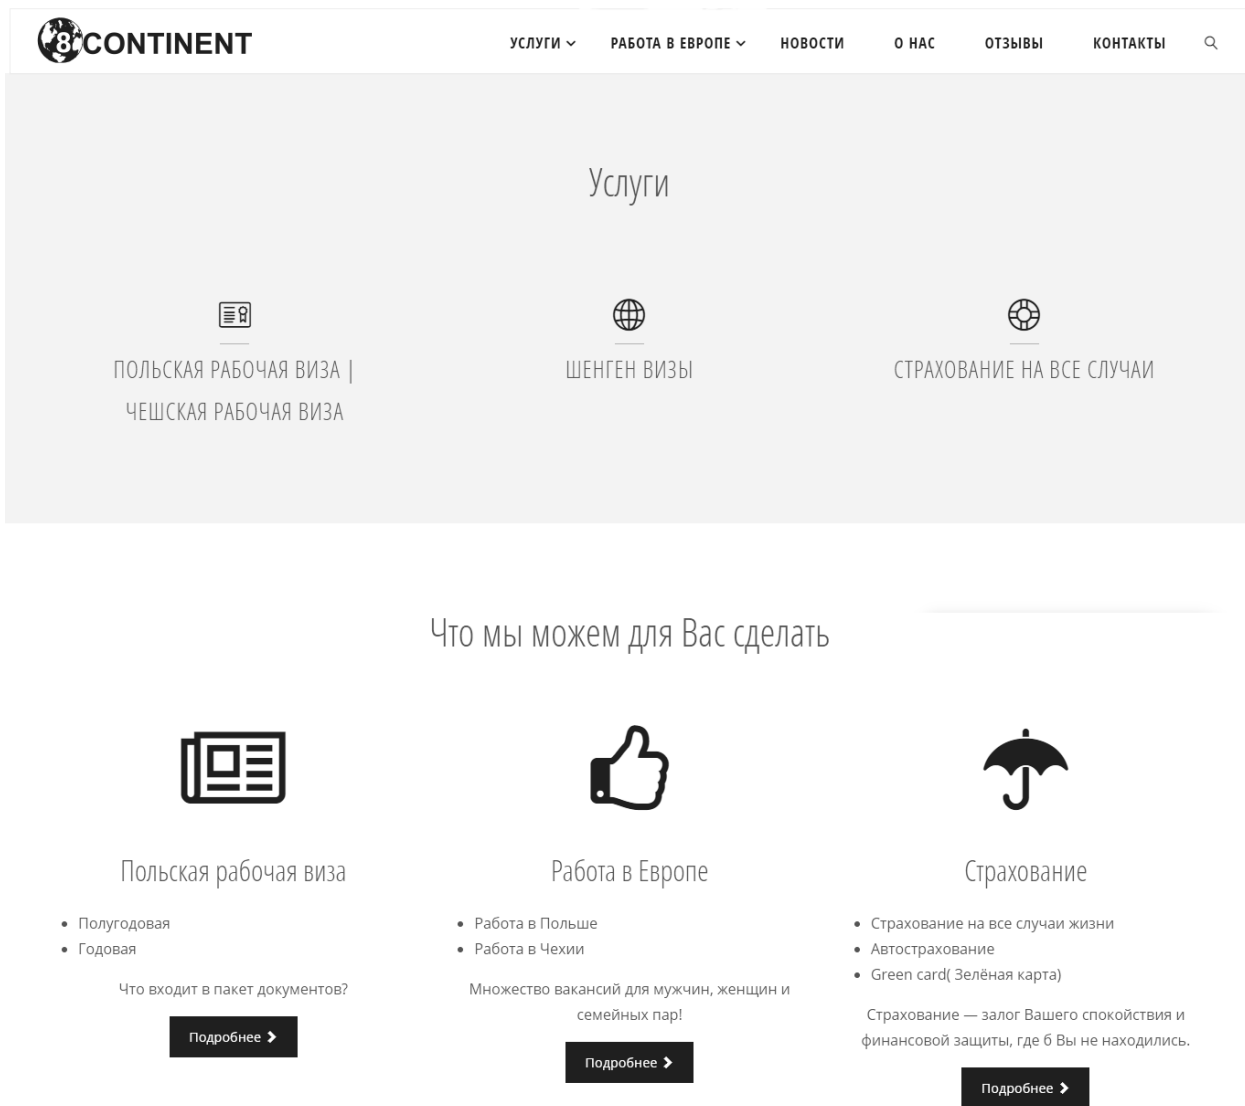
8CONTINENT

УСЛУГИ
РАБОТА В ЕВРОПЕ
НОВОСТИ
О НАС
ОТЗЫВЫ
КОНТАКТЫ

Услуги

ПОЛЬСКАЯ РАБОЧАЯ ВИЗА | ЧЕШСКАЯ РАБОЧАЯ ВИЗА

ШЕНГЕН ВИЗЫ

СТРАХОВАНИЕ НА ВСЕ СЛУЧАИ

Что мы можем для Вас сделать

Польская рабочая виза

- Полугодовая
- Годовая

Что входит в пакет документов?

Подробнее

Работа в Европе

- Работа в Польше
- Работа в Чехии

Множество вакансий для мужчин, женщин и семейных пар!

Подробнее

Страхование

- Страхование на все случаи жизни
- Автострахование
- Green card( Зелёная карта)

Страхование — залог Вашего спокойствия и финансовой защиты, где б Вы не находились.

Подробнее